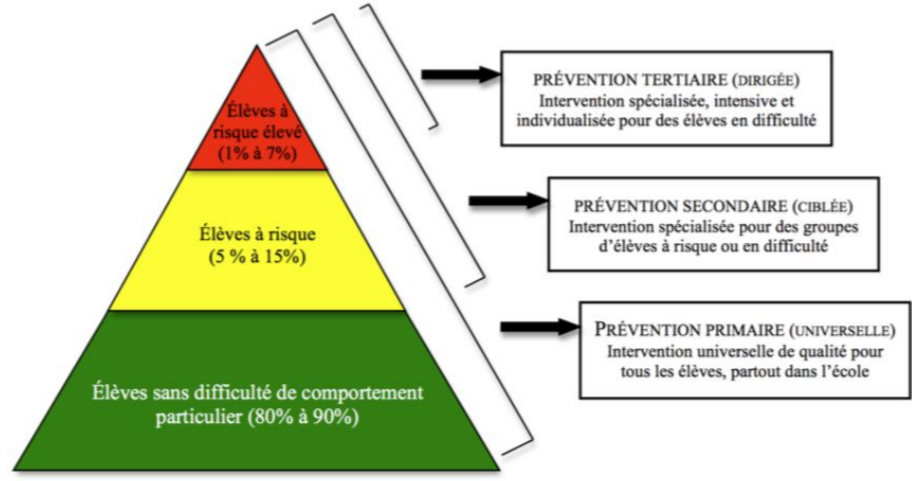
Élèves à risque élevé (1% à 7%)

Élèves à risque (5 % à 15%)

Élèves sans difficulté de comportement particulier (80% à 90%)

PRÉVENTION TERTIAIRE (DIRIGÉE)
Intervention spécialisée, intensive et individualisée pour des élèves en difficulté

PRÉVENTION SECONDAIRE (CIBLÉE)
Intervention spécialisée pour des groupes d'élèves à risque ou en difficulté

PRÉVENTION PRIMAIRE (UNIVERSELLE)
Intervention universelle de qualité pour tous les élèves, partout dans l'école